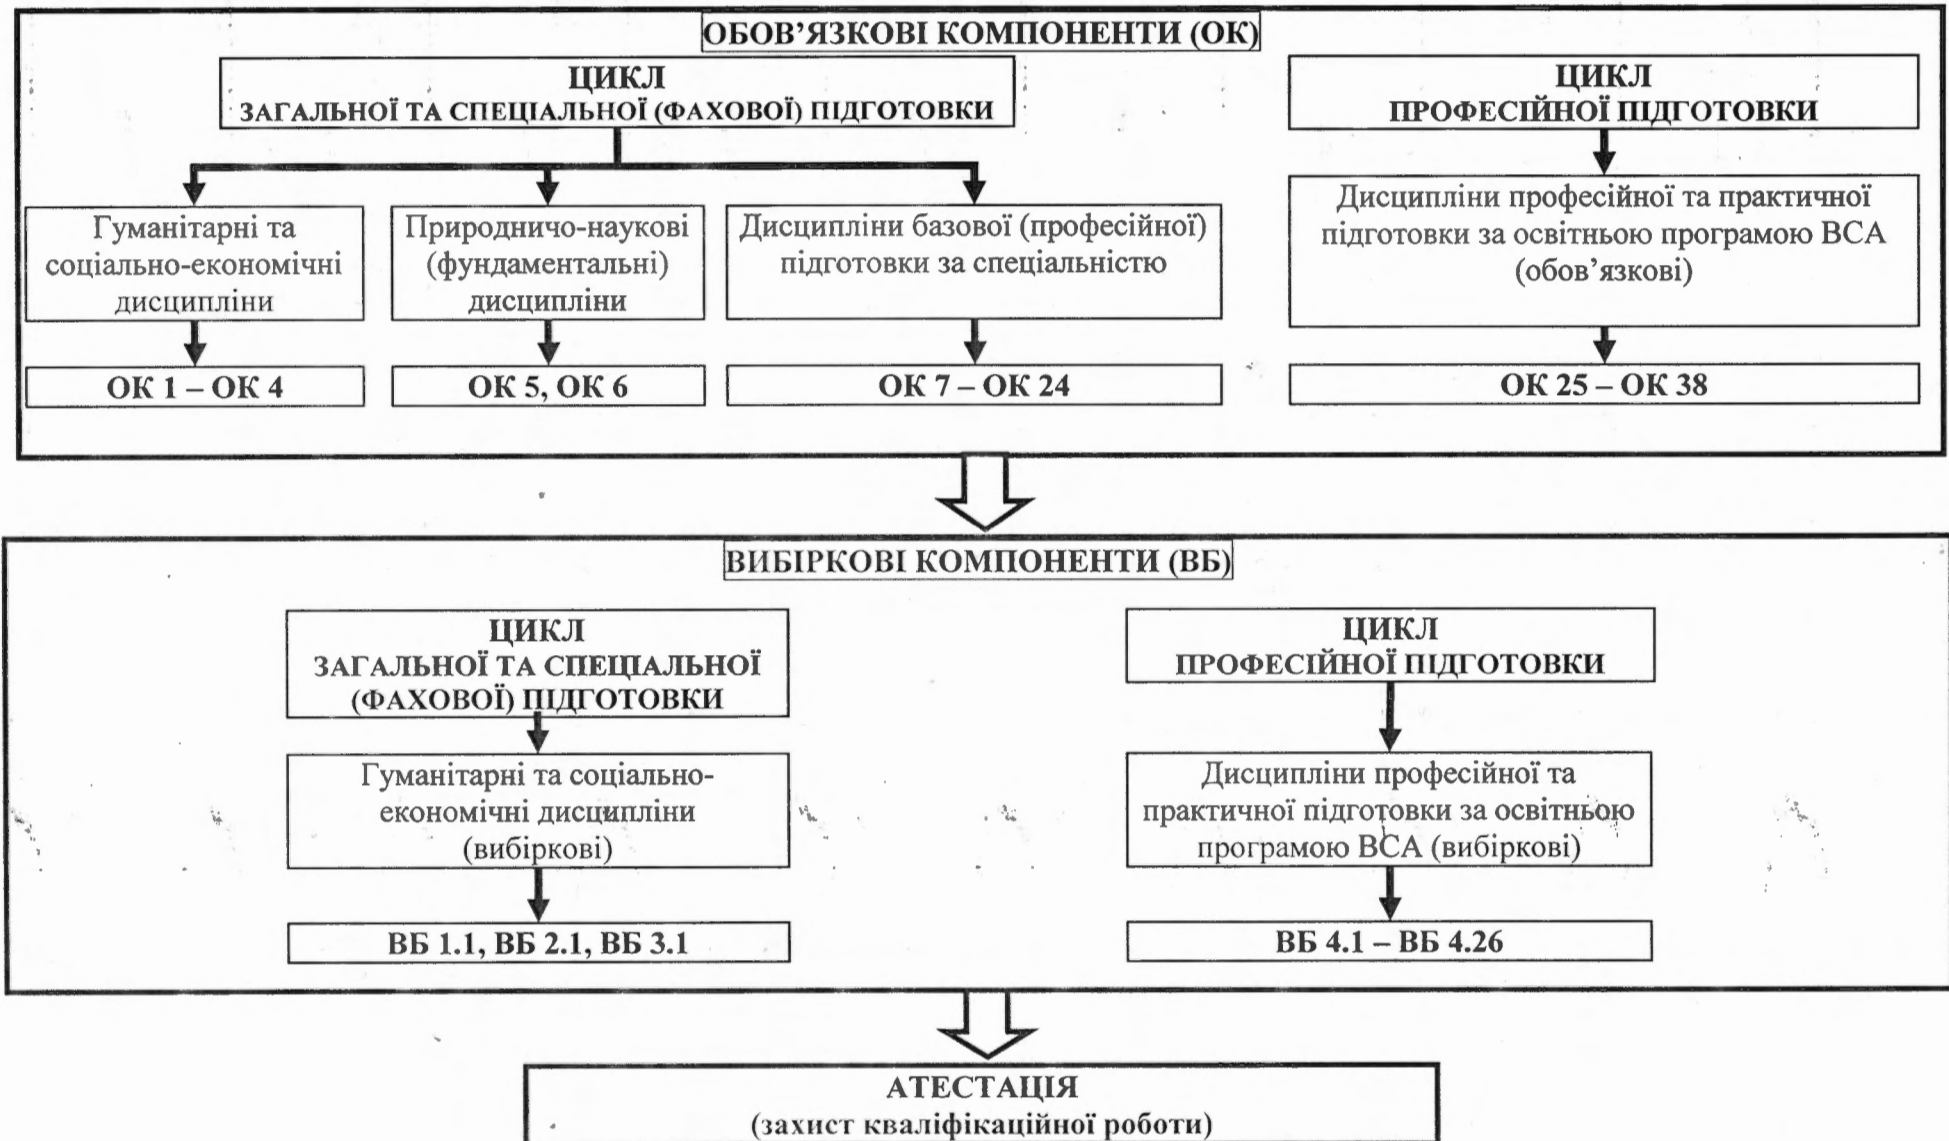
ОБОВ'ЯЗКОВІ КОМПОНЕНТИ (ОК)

ЦИКЛ
ЗАГАЛЬНОЇ ТА СПЕЦІАЛЬНОЇ (ФАХОВОЇ) ПІДГОТОВКИ

Гуманітарні та соціально-економічні дисципліни

ОК 1 – ОК 4

Природничо-наукові (фундаментальні) дисципліни

ОК 5, ОК 6

Дисципліни базової (професійної) підготовки за спеціальністю

ОК 7 – ОК 24

ЦИКЛ
ПРОФЕСІЙНОЇ ПІДГОТОВКИ

Дисципліни професійної та практичної підготовки за освітньою програмою ВСА (обов'язкові)

ОК 25 – ОК 38

ВИБІРКОВІ КОМПОНЕНТИ (ВБ)

ЦИКЛ
ЗАГАЛЬНОЇ ТА СПЕЦІАЛЬНОЇ (ФАХОВОЇ) ПІДГОТОВКИ

Гуманітарні та соціально-економічні дисципліни (вибіркові)

ВБ 1.1, ВБ 2.1, ВБ 3.1

ЦИКЛ
ПРОФЕСІЙНОЇ ПІДГОТОВКИ

Дисципліни професійної та практичної підготовки за освітньою програмою ВСА (вибіркові)

ВБ 4.1 – ВБ 4.26

АТЕСТАЦІЯ
(захист кваліфікаційної роботи)